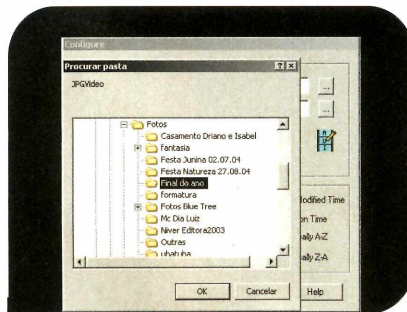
Configure

Procurar pasta

?

JPGVideo

Fotos

Casamento Driano e Isabel

fantasia

Festa Junina 02.07.04

Festa Natureza 27.08.04

Final do ano

formatura

Fotos Blue Tree

Mc Dia Luiz

Niver Editora2003

Outras

ubatuba

OK

Cancelar

...

...

odified Time

on Time

ally A-Z

ally Z-A

Help